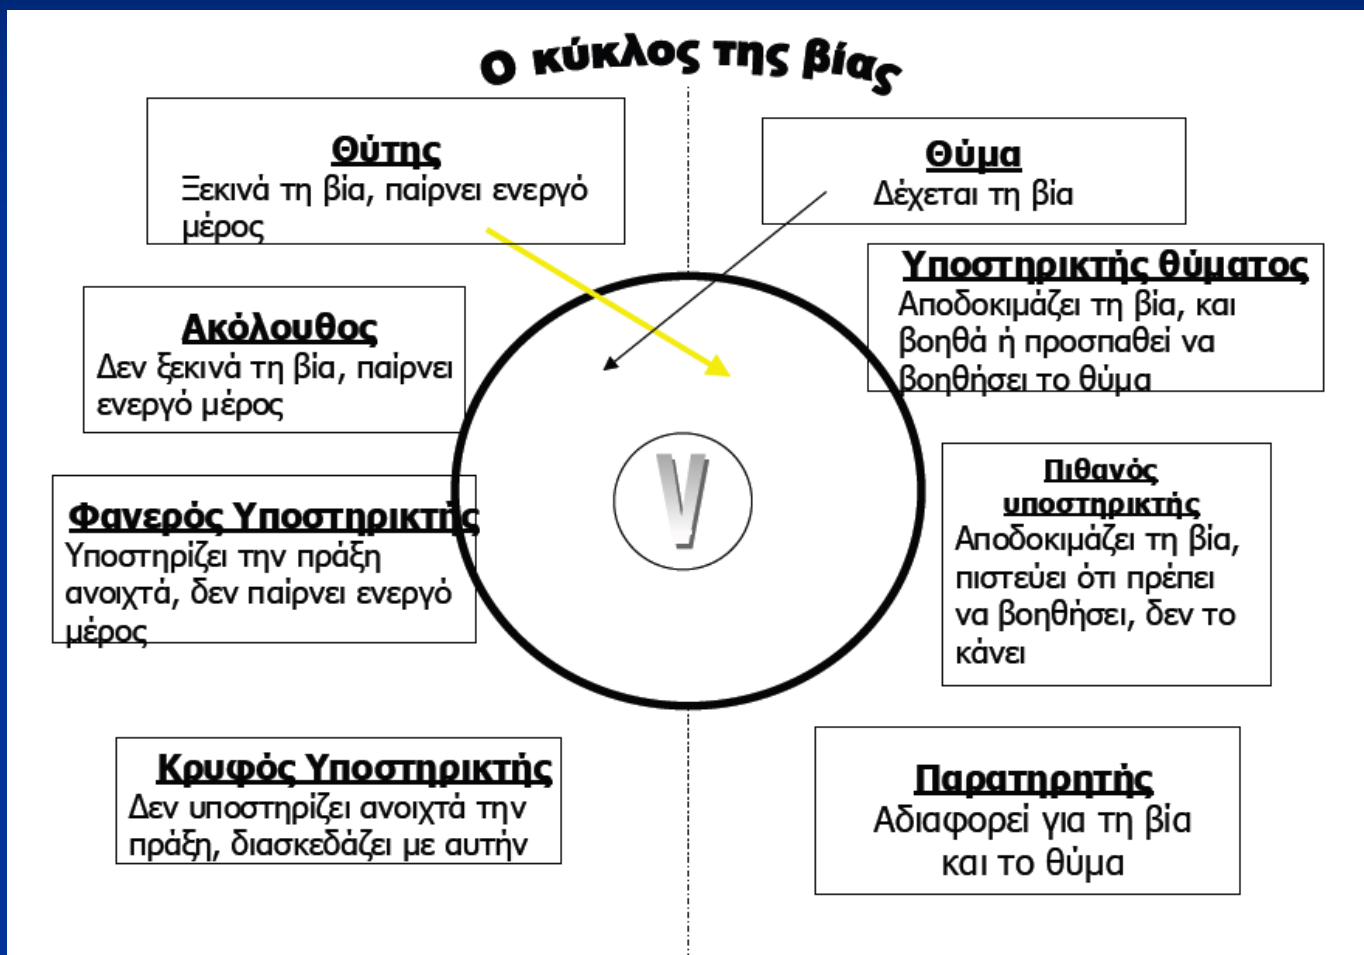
Ο κύκλος της βίας

Θύτης
Ξεκινά τη βία, παίρνει ενεργό μέρος

Θύμα
Δέχεται τη βία

Ακόλουθος
Δεν ξεκινά τη βία, παίρνει ενεργό μέρος

Υποστηρικτής θύματος
Αποδοκιμάζει τη βία, και βοηθά ή προσπαθεί να βοηθήσει το θύμα

V

Φανερός Υποστηρικτής
Υποστηρίζει την πράξη ανοιχτά, δεν παίρνει ενεργό μέρος

Πιθανός υποστηρικτής
Αποδοκιμάζει τη βία, πιστεύει ότι πρέπει να βοηθήσει, δεν το κάνει

Κρυφός Υποστηρικτής
Δεν υποστηρίζει ανοιχτά την πράξη, διασκεδάζει με αυτήν

Παρατηρητής
Αδιαφορεί για τη βία και το θύμα